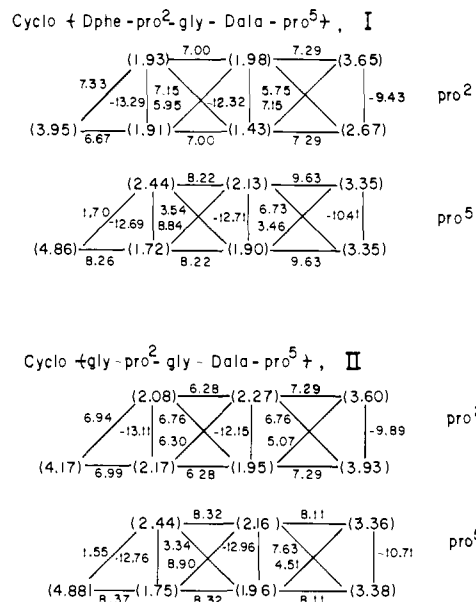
Cyclo ⊹ Dphe - pro$^2$- gly - Dala - pro$^5$ ⊹ , I

(1.93) 7.00 (1.98) 7.29 (3.65)
7.33 -13.29 7.15 5.95 -12.32 5.75 7.15 -9.43 pro$^2$
(3.95) 6.67 (1.91) 7.00 (1.43) 7.29 (2.67)

(2.44) 8.22 (2.13) 9.63 (3.35)
1.70 -12.69 3.54 8.84 -12.71 6.73 3.46 -10.41 pro$^5$
(4.86) 8.26 (1.72) 8.22 (1.90) 9.63 (3.35)

Cyclo ⊹gly - pro$^2$- gly - Dala - pro$^5$ ⊹ , II

(2.08) 6.28 (2.27) 7.29 (3.60)
6.94 -13.11 6.76 6.30 -12.15 6.76 5.07 -9.89 pro$^2$
(4.17) 6.99 (2.17) 6.28 (1.95) 7.29 (3.93)

(2.44) 8.32 (2.16) 8.11 (3.36)
1.55 -12.76 3.34 8.90 -12.96 7.63 4.51 -10.71 pro$^5$
(4.88) 8.37 (1.75) 8.32 (1.96) 8.11 (3.38)